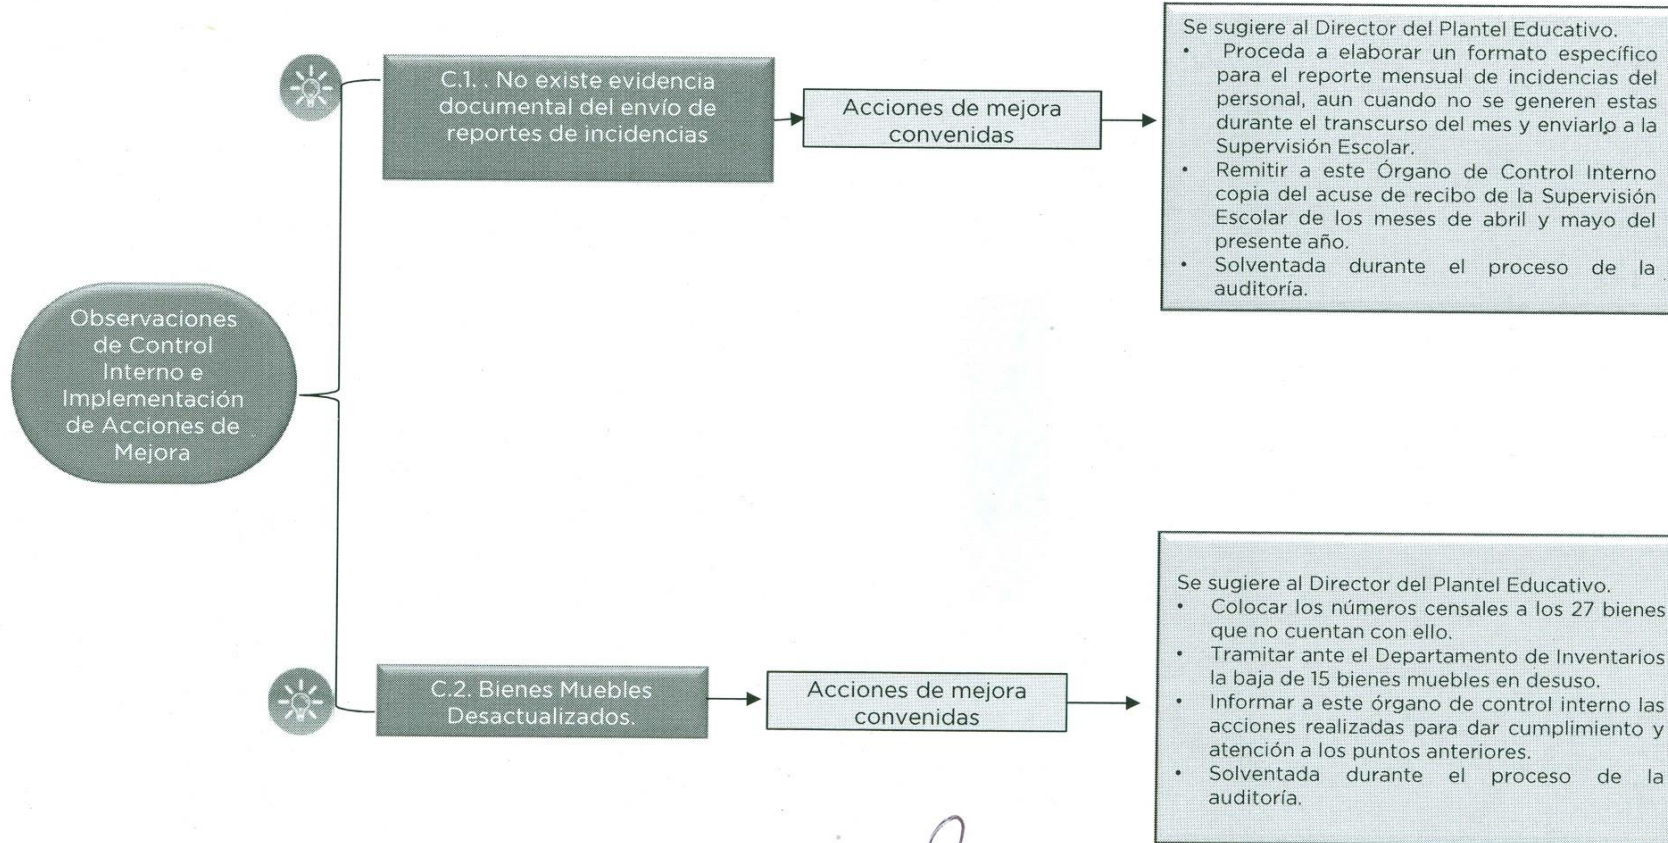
Observaciones de Control Interno e Implementación de Acciones de Mejora

C.1. . No existe evidencia documental del envío de reportes de incidencias

Acciones de mejora convenidas

Se sugiere al Director del Plantel Educativo.
• Proceda a elaborar un formato específico para el reporte mensual de incidencias del personal, aun cuando no se generen estas durante el transcurso del mes y enviarlo a la Supervisión Escolar.
• Remitir a este Órgano de Control Interno copia del acuse de recibo de la Supervisión Escolar de los meses de abril y mayo del presente año.
• Solventada durante el proceso de la auditoría.

C.2. Bienes Muebles Desactualizados.

Acciones de mejora convenidas

Se sugiere al Director del Plantel Educativo.
• Colocar los números censales a los 27 bienes que no cuentan con ello.
• Tramitar ante el Departamento de Inventarios la baja de 15 bienes muebles en desuso.
• Informar a este órgano de control interno las acciones realizadas para dar cumplimiento y atención a los puntos anteriores.
• Solventada durante el proceso de la auditoría.